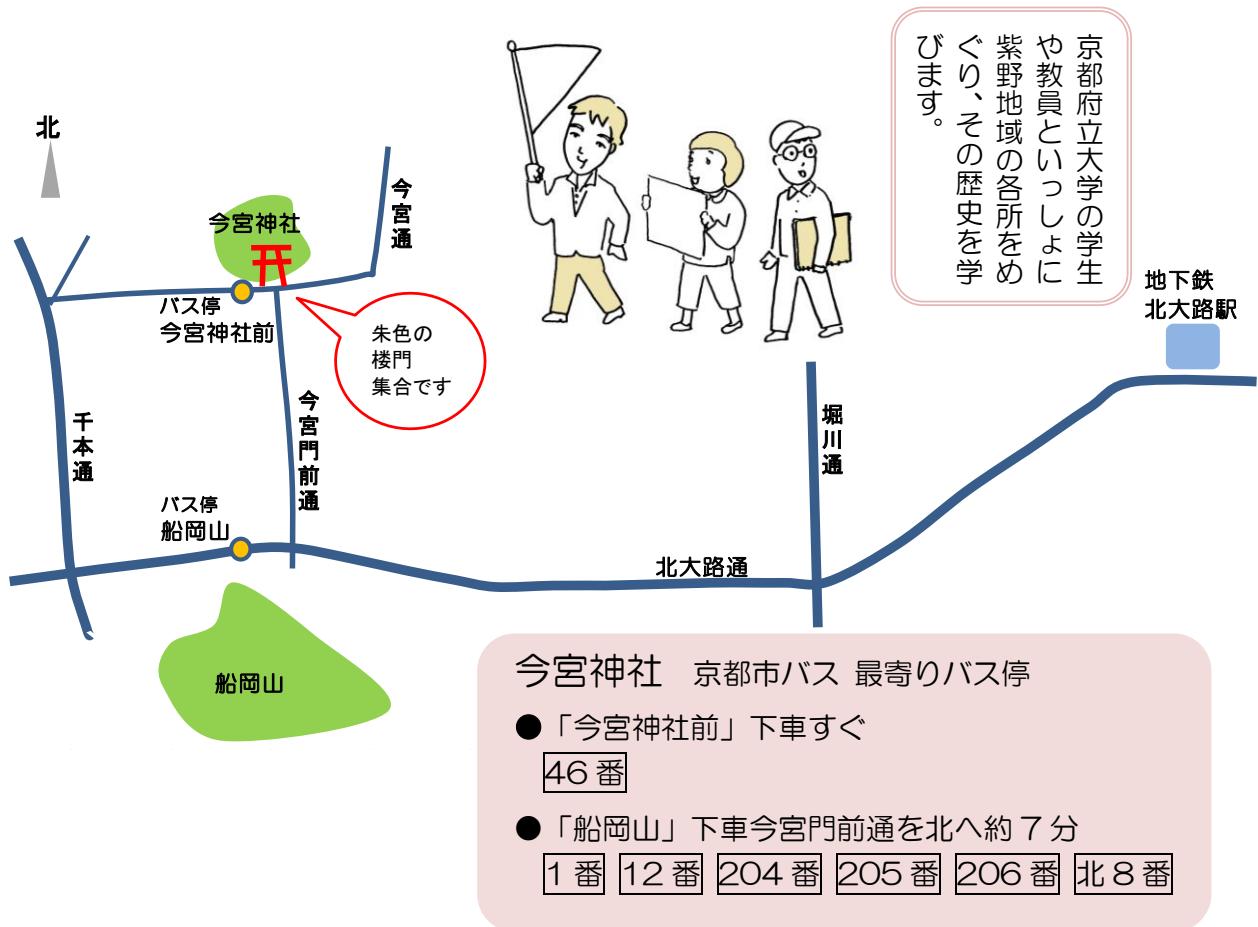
京都府立大学の学生や教員といっしょに紫野地域の各所をめぐり、その歴史を学びます。

北

今宮神社

今宮通

バス停
今宮神社前

朱色の
楼門
集合です

今宮門前通

千本通

バス停
船岡山

堀川通

地下鉄
北大路駅

北大路通

船岡山

今宮神社　京都市バス 最寄りバス停

●「今宮神社前」下車すぐ
46 番

●「船岡山」下車今宮門前通を北へ約７分
1 番　12 番　204 番　205 番　206 番　北８番